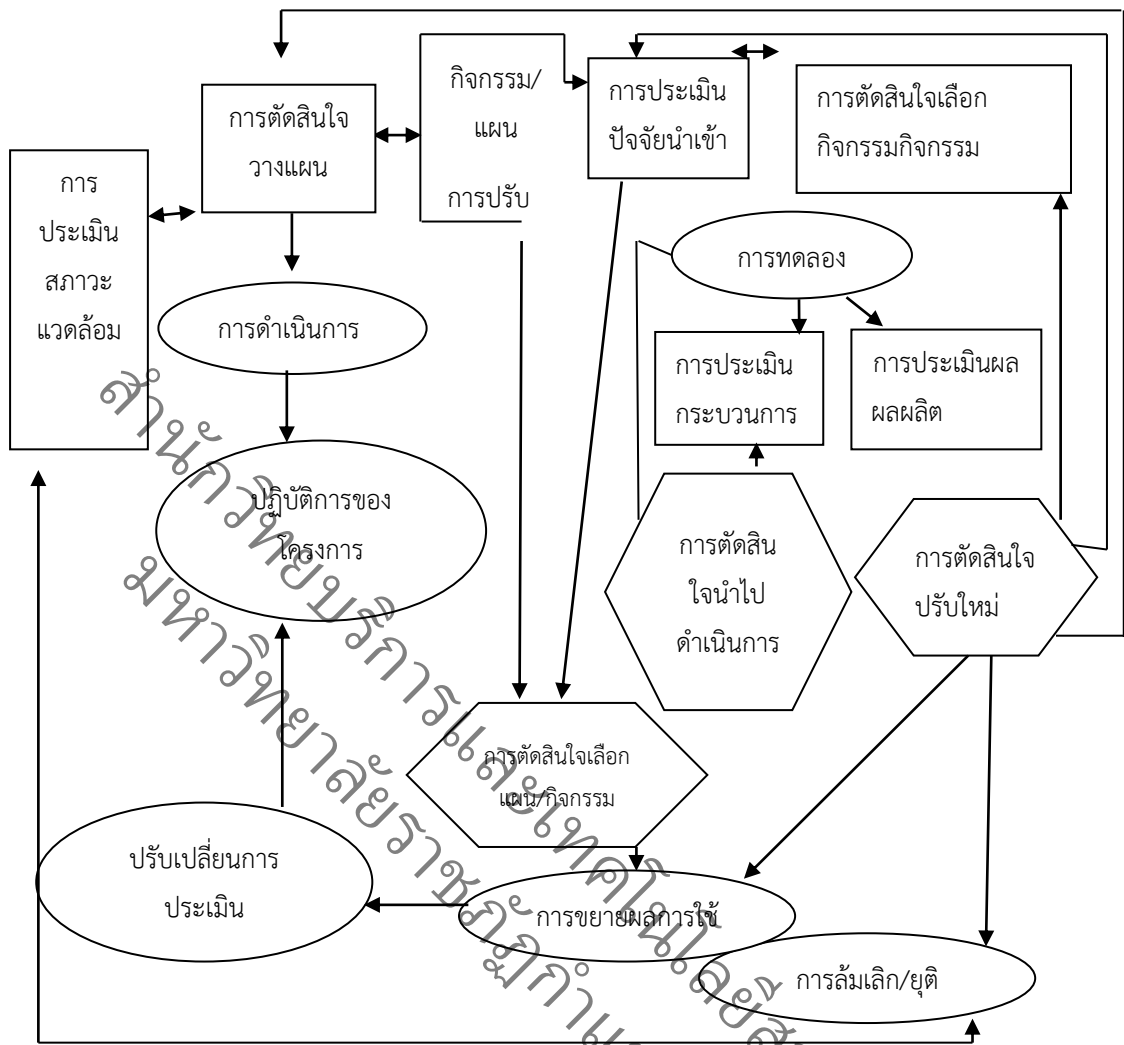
การประเมินสภาวะแวดล้อม

การตัดสินใจวางแผน

กิจกรรม/แผนการปรับ

การประเมินปัจจัยนำเข้า

การตัดสินใจเลือกกิจกรรมกิจกรรม

การดำเนินการ

การทดลอง

การประเมินกระบวนการ

การประเมินผลผลผลิต

ปฏิบัติการของโครงการ

การตัดสินใจนำไปดำเนินการ

การตัดสินใจปรับใหม่

การตัดสินใจเลือกแผน/กิจกรรม

ปรับเปลี่ยนการประเมิน

การขยายผลการใช้

การล้มเลิก/ยุติ

สำนักวิทยบริการและเทคโนโลยีสารสนเทศ
มหาวิทยาลัยราชภัฏกำแพงเพชร